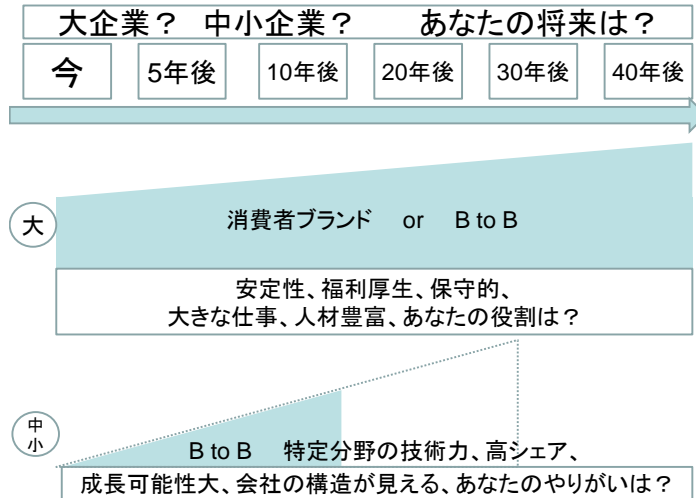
大企業？ 中小企業？ あなたの将来は？

今

5年後

10年後

20年後

30年後

40年後

大

消費者ブランド or B to B

安定性、福利厚生、保守的、
大きな仕事、人材豊富、あなたの役割は？

中小

B to B 特定分野の技術力、高シェア、

成長可能性大、会社の構造が見える、あなたのやりがいは？